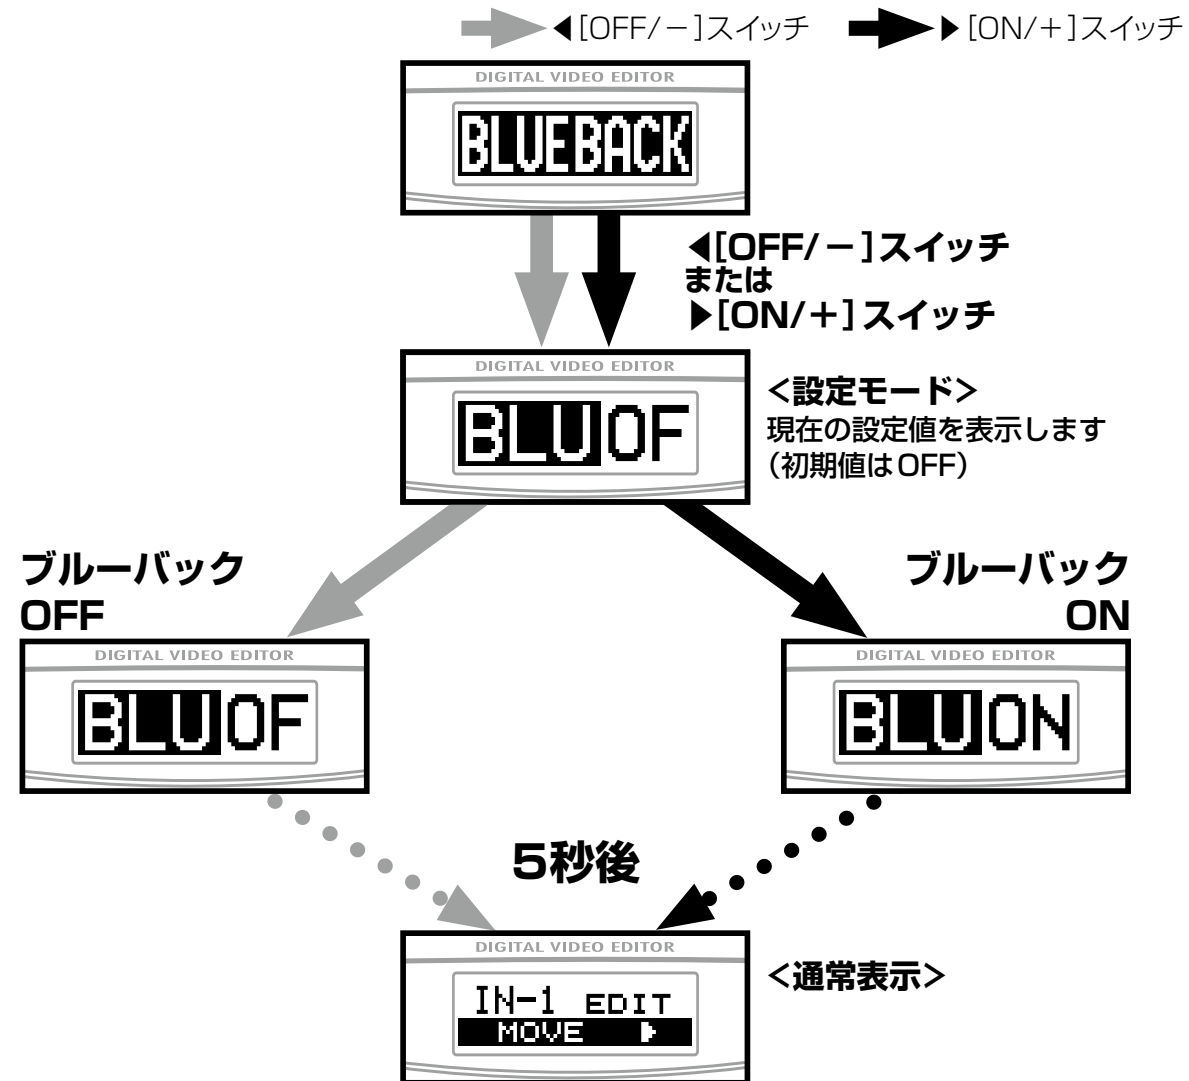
◀[OFF/－]スイッチ ▶[ON/＋]スイッチ

DIGITAL VIDEO EDITOR
BLUEBACK

◀[OFF/－]スイッチ
または
▶[ON/＋]スイッチ

DIGITAL VIDEO EDITOR
BLUOF

<設定モード>
現在の設定値を表示します
(初期値はOFF)

ブルーバック
OFF

DIGITAL VIDEO EDITOR
BLUOF

ブルーバック
ON

DIGITAL VIDEO EDITOR
BLUON

5秒後

DIGITAL VIDEO EDITOR
IN-1 EDIT
MOVE ▶

<通常表示>